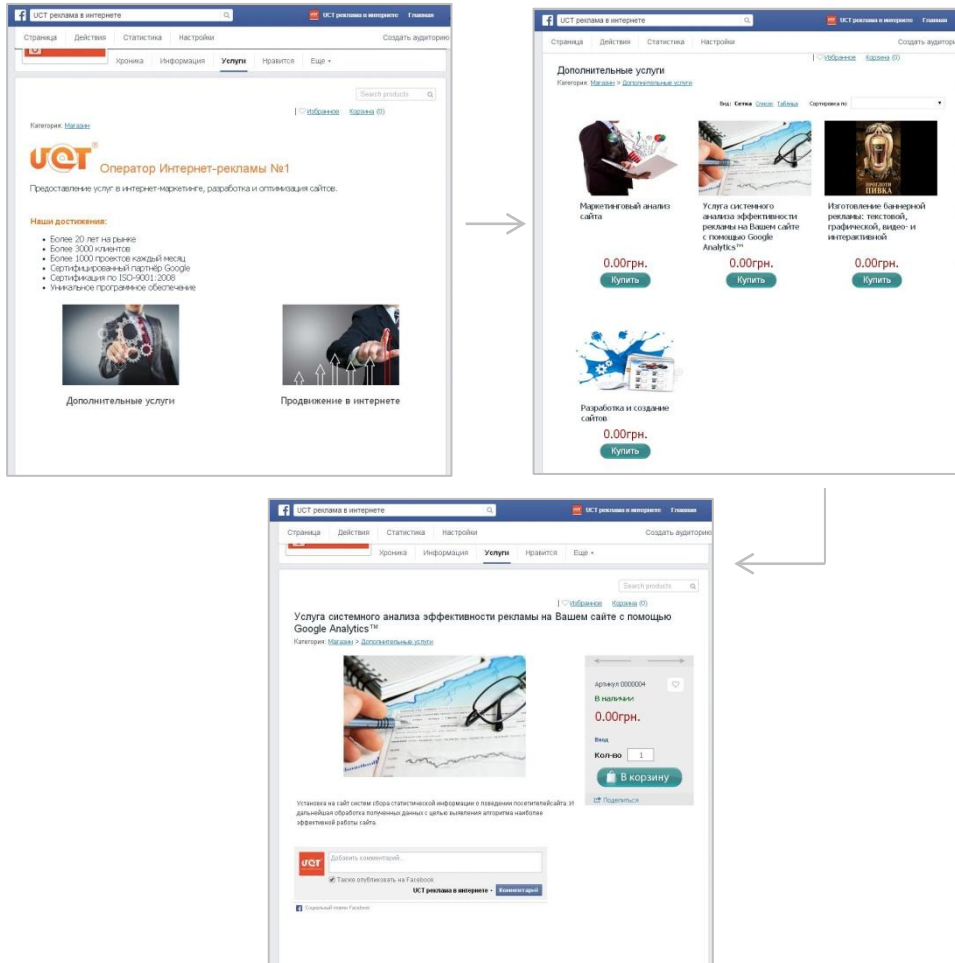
UCT реклама в интернете
UCT реклама в интернете Главная
Страница Действия Статистика Настройки Создать аудиторию
Хроника Информация Услуги Нравится Еще
Search products
Избранное Корзина (0)
Категория: Магазин
UCT
Оператор Интернет-рекламы №1
Предоставление услуг в интернет-маркетинге, разработка и оптимизация сайтов.
Наши достижения:
- Более 20 лет на рынке
- Более 3000 клиентов
- Более 1000 проектов каждый месяц
- Сертифицированный партнёр Google
- Сертификация по ISO-9001:2008
- Уникальное программное обеспечение
Дополнительные услуги
Продвижение в интернете

UCT реклама в интернете
UCT реклама в интернете Главная
Страница Действия Статистика Настройки Создать аудиторию
Избранное Корзина (0)
Дополнительные услуги
Категория: Магазин > Дополнительные услуги
Вид: Сетка Список Таблица Сортировка по:
Маркетинговый анализ сайта
0.00грн.
Купить
Услуга системного анализа эффективности рекламы на Вашем сайте с помощью Google Analytics™
0.00грн.
Купить
Изготовление баннерной рекламы: текстовой, графической, видео- и интерактивной
0.00грн.
Купить
Разработка и создание сайтов
0.00грн.
Купить

UCT реклама в интернете
UCT реклама в интернете Главная
Страница Действия Статистика Настройки Создать аудиторию
Хроника Информация Услуги Нравится Еще
Search products
Избранное Корзина (0)
Услуга системного анализа эффективности рекламы на Вашем сайте с помощью Google Analytics™
Категория: Магазин > Дополнительные услуги
Артикул 0000004
В наличии
0.00грн.
Вид
Кол-во 1
В корзину
Поделиться
Установка на сайт систем сбора статистической информации о поведении посетителей сайта. И дальнейшая обработка полученных данных с целью выявления алгоритма наиболее эффективной работы сайта.
UCT
Добавить комментарий...
Также опубликовать на Facebook
UCT реклама в интернете Комментарий
Социальный плагин Facebook